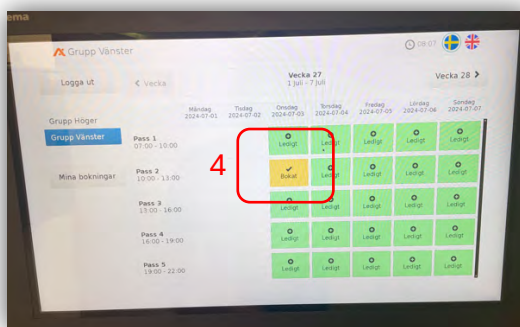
ema

Grupp Vänster

08:07

Logga ut

< Vecka

Vecka 27
1 juli – 7 juli

Vecka 28 >

Grupp Höger

Grupp Vänster

Mina bokningar

| | Måndag 2024-07-01 | Tisdag 2024-07-02 | Onsdag 2024-07-03 | Torsdag 2024-07-04 | Fredag 2024-07-05 | Lördag 2024-07-06 | Söndag 2024-07-07 |
|---|---|---|---|---|---|---|---|
| Pass 1 07:00 - 10:00 | | | Ledigt | Ledigt | Ledigt | Ledigt | Ledigt |
| Pass 2 10:00 - 13:00 | | | Bokat | Ledigt | Ledigt | Ledigt | Ledigt |
| Pass 3 13:00 - 16:00 | | | Ledigt | Ledigt | Ledigt | Ledigt | Ledigt |
| Pass 4 16:00 - 19:00 | | | Ledigt | Ledigt | Ledigt | Ledigt | Ledigt |
| Pass 5 19:00 - 22:00 | | | Ledigt | Ledigt | Ledigt | Ledigt | Ledigt |

4